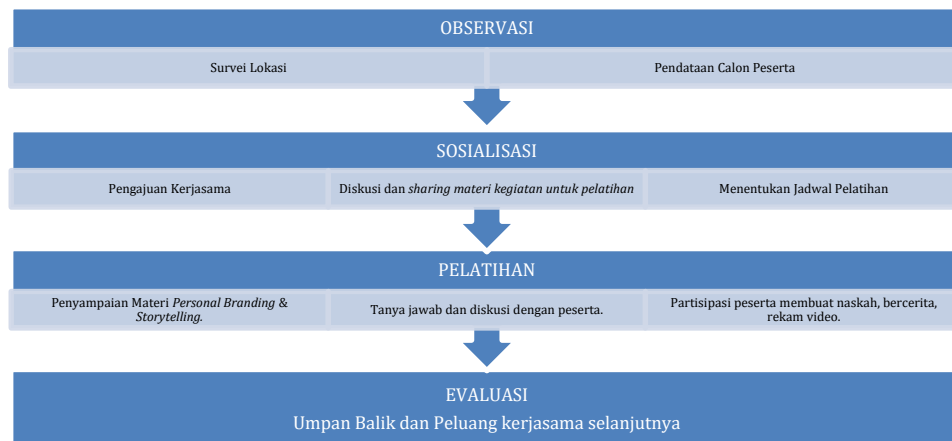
OBSERVASI

Survei Lokasi

Pendataan Calon Peserta

SOSIALISASI

Pengajuan Kerjasama

Diskusi dan *sharing materi kegiatan untuk pelatihan*

Menentukan Jadwal Pelatihan

PELATIHAN

Penyampaian Materi *Personal Branding* & *Storytelling.*

Tanya jawab dan diskusi dengan peserta.

Partisipasi peserta membuat naskah, bercerita, rekam video.

EVALUASI

Umpan Balik dan Peluang kerjasama selanjutnya